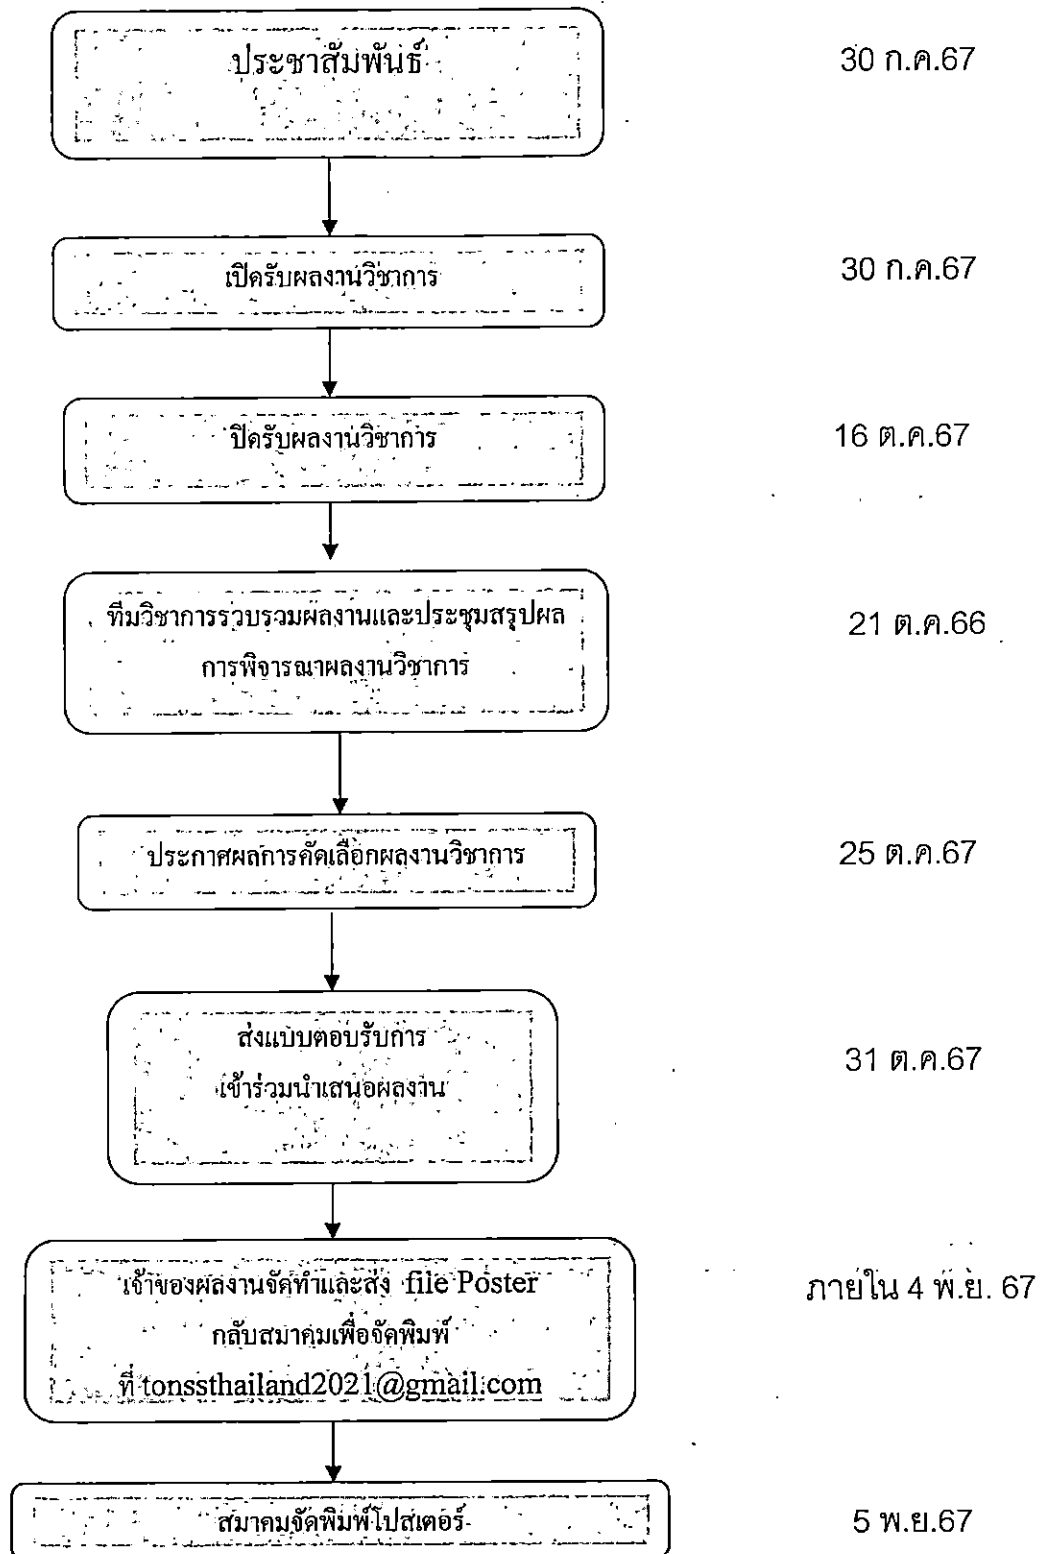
ประชาสัมพันธ์

30 ก.ค.67

เปิดรับผลงานวิชาการ

30 ก.ค.67

ปิดรับผลงานวิชาการ

16 ต.ค.67

ทีมวิชาการรวบรวมผลงานและประชุมสรุปผลการพิจารณาผลงานวิชาการ

21 ต.ค.66

ประกาศผลการคัดเลือกผลงานวิชาการ

25 ต.ค.67

ส่งแบบตอบรับการเข้าร่วมนำเสนอผลงาน

31 ต.ค.67

เจ้าของผลงานจัดทำและส่ง file Poster กลับสมาคมเพื่อจัดพิมพ์ ที่ tonssthailand2021@gmail.com

ภายใน 4 พ.ย. 67

สมาคมจัดพิมพ์โปสเตอร์

5 พ.ย.67